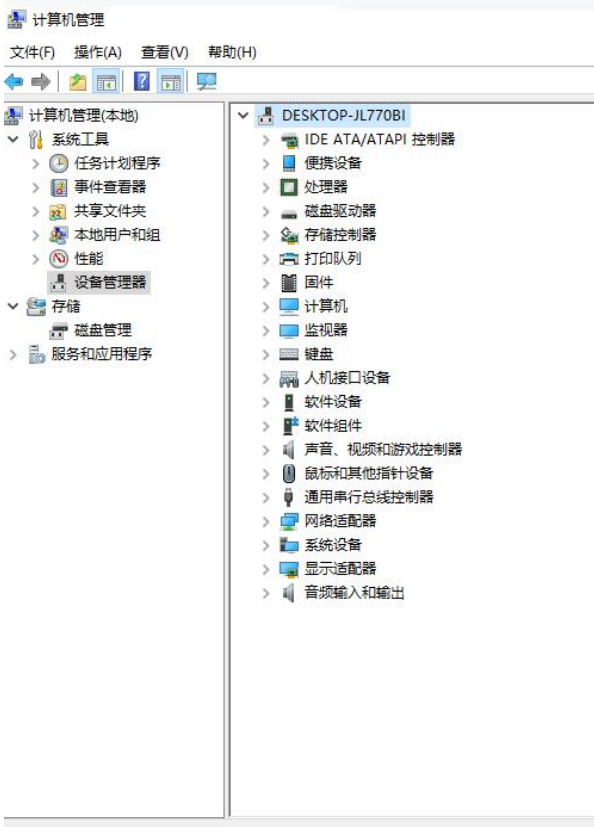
计算机管理

文件(F) 操作(A) 查看(V) 帮助(H)

计算机管理(本地)
系统工具
任务计划程序
事件查看器
共享文件夹
本地用户和组
性能
设备管理器
存储
磁盘管理
服务和应用程序

DESKTOP-JL770BI
IDE ATA/ATAPI 控制器
便携设备
处理器
磁盘驱动器
存储控制器
打印队列
固件
计算机
监视器
键盘
人机接口设备
软件设备
软件组件
声音、视频和游戏控制器
鼠标和其他指针设备
通用串行总线控制器
网络适配器
系统设备
显示适配器
音频输入和输出